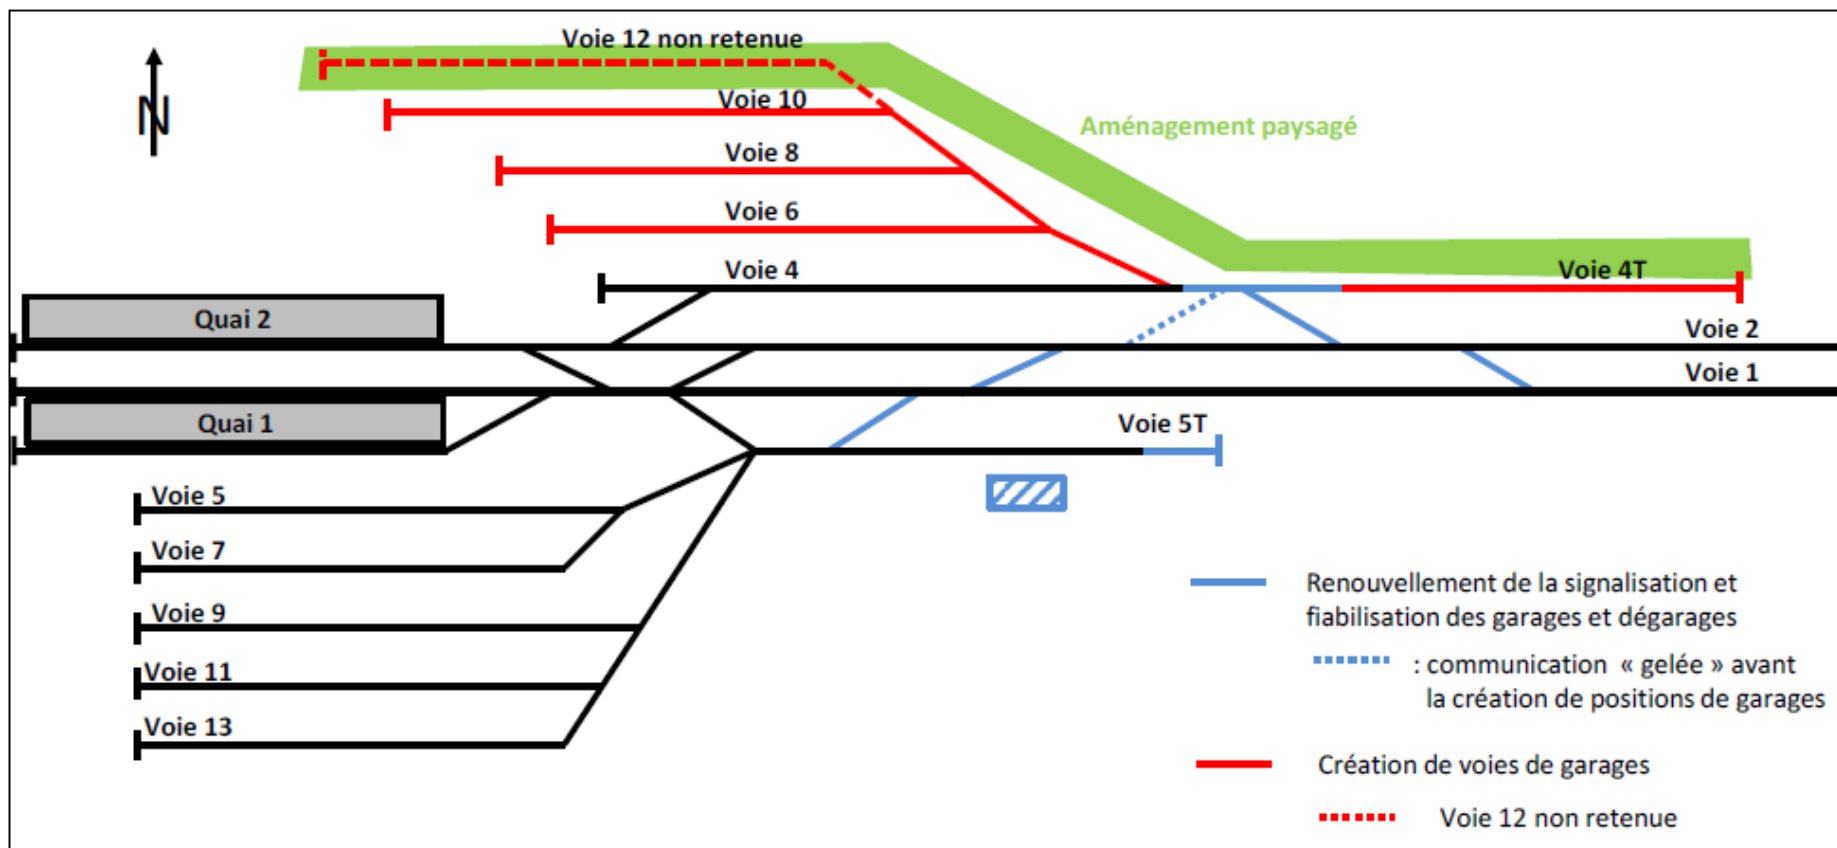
N

Voie 12 non retenue

Voie 10

Voie 8

Voie 6

Voie 4

Aménagement paysagé

Voie 4T

Quai 2

Voie 2

Voie 1

Quai 1

Voie 5T

Voie 5

Voie 7

Voie 9

Voie 11

Voie 13

Renouvellement de la signalisation et fiabilisation des garages et dégarages

: communication « gelée » avant la création de positions de garages

Création de voies de garages

Voie 12 non retenue